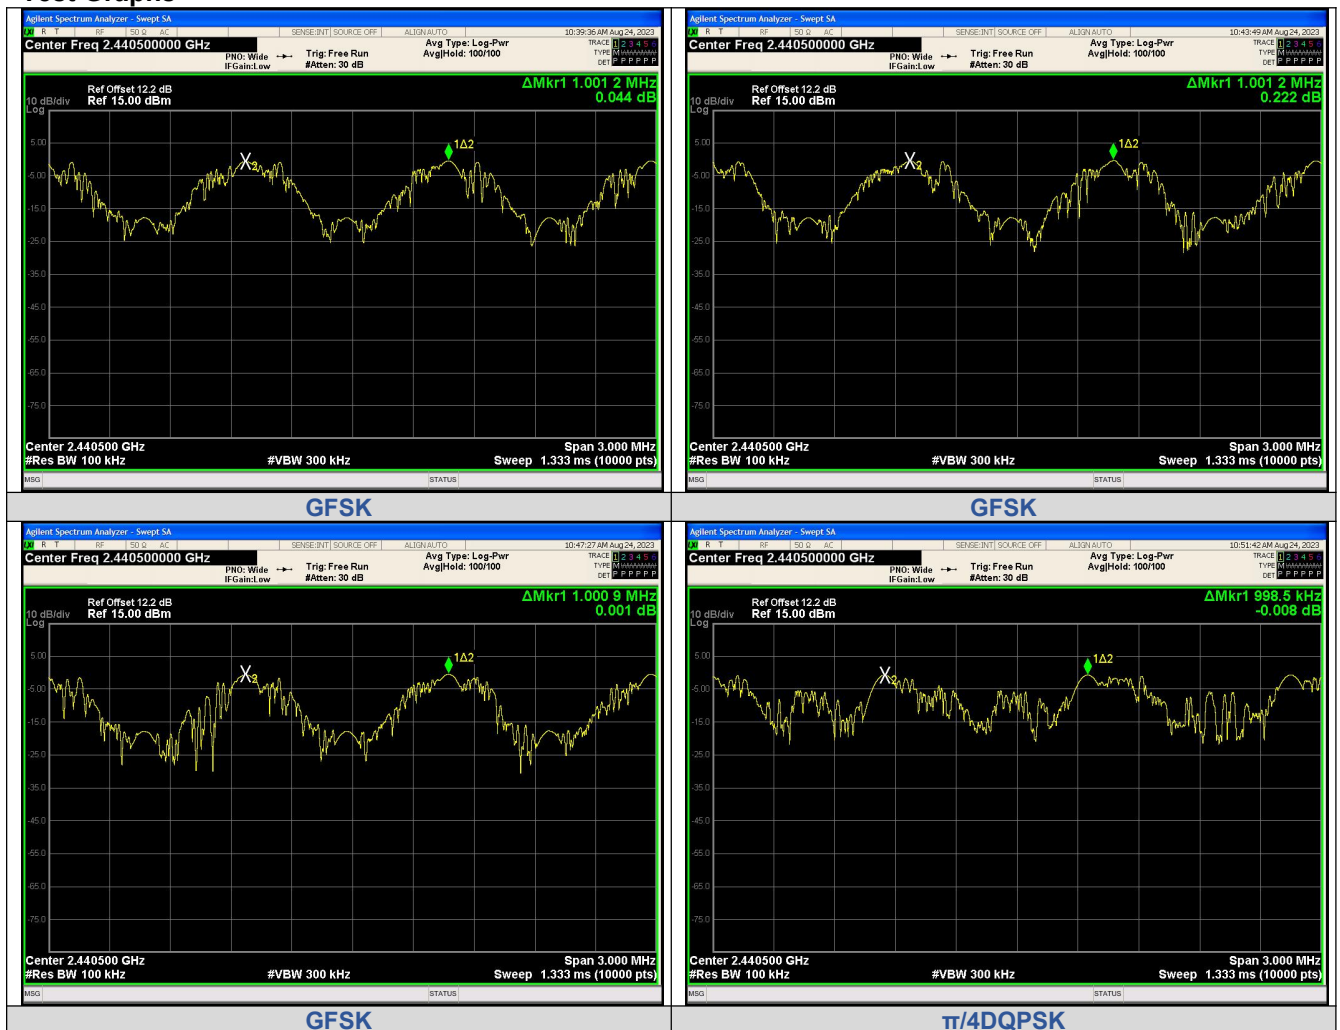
Test Graphs

Agilent Spectrum Analyzer - Swept SA
RF 50 Ω AC SENSE:INT SOURCE OFF ALIGN AUTO 10:39:36 AM Aug 24, 2023
Center Freq 2.440500000 GHz
PNO: Wide IFGain:Low Trig: Free Run #Atten: 30 dB
Avg Type: Log-Pwr Avg|Hold: 100/100
TRACE 1 2 3 4 5 6 TYPE M DET P P P P P P
Ref Offset 12.2 dB
10 dB/div Ref 15.00 dBm
Log
ΔMkr1 1.001 2 MHz 0.044 dB
5.00 -5.00 -15.0 -25.0 -35.0 -45.0 -55.0 -65.0 -75.0
X2 1Δ2
Center 2.440500 GHz Span 3.000 MHz
#Res BW 100 kHz #VBW 300 kHz Sweep 1.333 ms (10000 pts)
MSG STATUS
GFSK

Agilent Spectrum Analyzer - Swept SA
RF 50 Ω AC SENSE:INT SOURCE OFF ALIGN AUTO 10:43:49 AM Aug 24, 2023
Center Freq 2.440500000 GHz
PNO: Wide IFGain:Low Trig: Free Run #Atten: 30 dB
Avg Type: Log-Pwr Avg|Hold: 100/100
TRACE 1 2 3 4 5 6 TYPE M DET P P P P P P
Ref Offset 12.2 dB
10 dB/div Ref 15.00 dBm
Log
ΔMkr1 1.001 2 MHz 0.222 dB
5.00 -5.00 -15.0 -25.0 -35.0 -45.0 -55.0 -65.0 -75.0
X2 1Δ2
Center 2.440500 GHz Span 3.000 MHz
#Res BW 100 kHz #VBW 300 kHz Sweep 1.333 ms (10000 pts)
MSG STATUS
GFSK

Agilent Spectrum Analyzer - Swept SA
RF 50 Ω AC SENSE:INT SOURCE OFF ALIGN AUTO 10:47:27 AM Aug 24, 2023
Center Freq 2.440500000 GHz
PNO: Wide IFGain:Low Trig: Free Run #Atten: 30 dB
Avg Type: Log-Pwr Avg|Hold: 100/100
TRACE 1 2 3 4 5 6 TYPE M DET P P P P P P
Ref Offset 12.2 dB
10 dB/div Ref 15.00 dBm
Log
ΔMkr1 1.000 9 MHz 0.001 dB
5.00 -5.00 -15.0 -25.0 -35.0 -45.0 -55.0 -65.0 -75.0
X2 1Δ2
Center 2.440500 GHz Span 3.000 MHz
#Res BW 100 kHz #VBW 300 kHz Sweep 1.333 ms (10000 pts)
MSG STATUS
GFSK

Agilent Spectrum Analyzer - Swept SA
RF 50 Ω AC SENSE:INT SOURCE OFF ALIGN AUTO 10:51:42 AM Aug 24, 2023
Center Freq 2.440500000 GHz
PNO: Wide IFGain:Low Trig: Free Run #Atten: 30 dB
Avg Type: Log-Pwr Avg|Hold: 100/100
TRACE 1 2 3 4 5 6 TYPE M DET P P P P P P
Ref Offset 12.2 dB
10 dB/div Ref 15.00 dBm
Log
ΔMkr1 998.5 kHz -0.008 dB
5.00 -5.00 -15.0 -25.0 -35.0 -45.0 -55.0 -65.0 -75.0
X2 1Δ2
Center 2.440500 GHz Span 3.000 MHz
#Res BW 100 kHz #VBW 300 kHz Sweep 1.333 ms (10000 pts)
MSG STATUS
π/4DQPSK